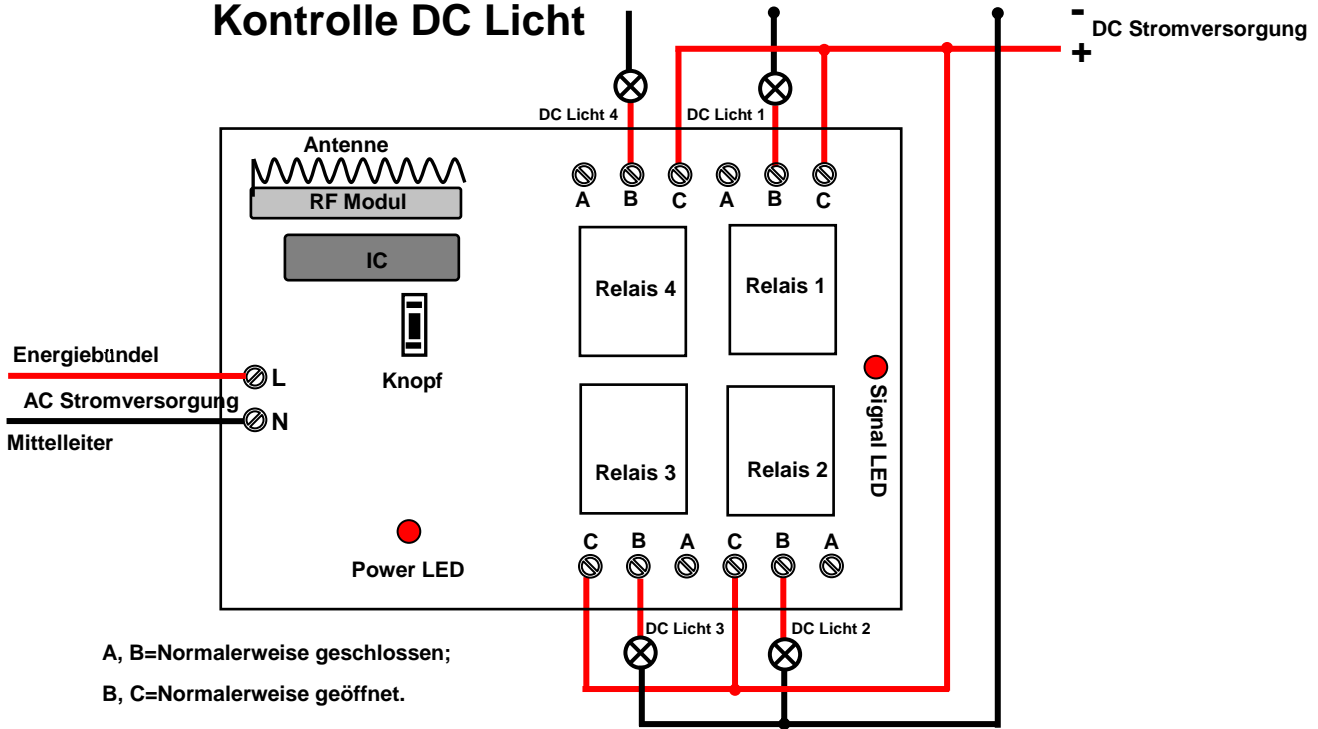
Kontrolle DC Licht

- DC Stromversorgung
+

DC Licht 4
DC Licht 1

Antenne
RF Modul
IC

A B C A B C

Relais 4
Relais 1

Energiebündel
L
AC Stromversorgung
N
Mittelleiter

Knopf

Signal LED

Relais 3
Relais 2

Power LED

C B A C B A

DC Licht 3
DC Licht 2

A, B=Normalerweise geschlossen;
B, C=Normalerweise geöffnet.